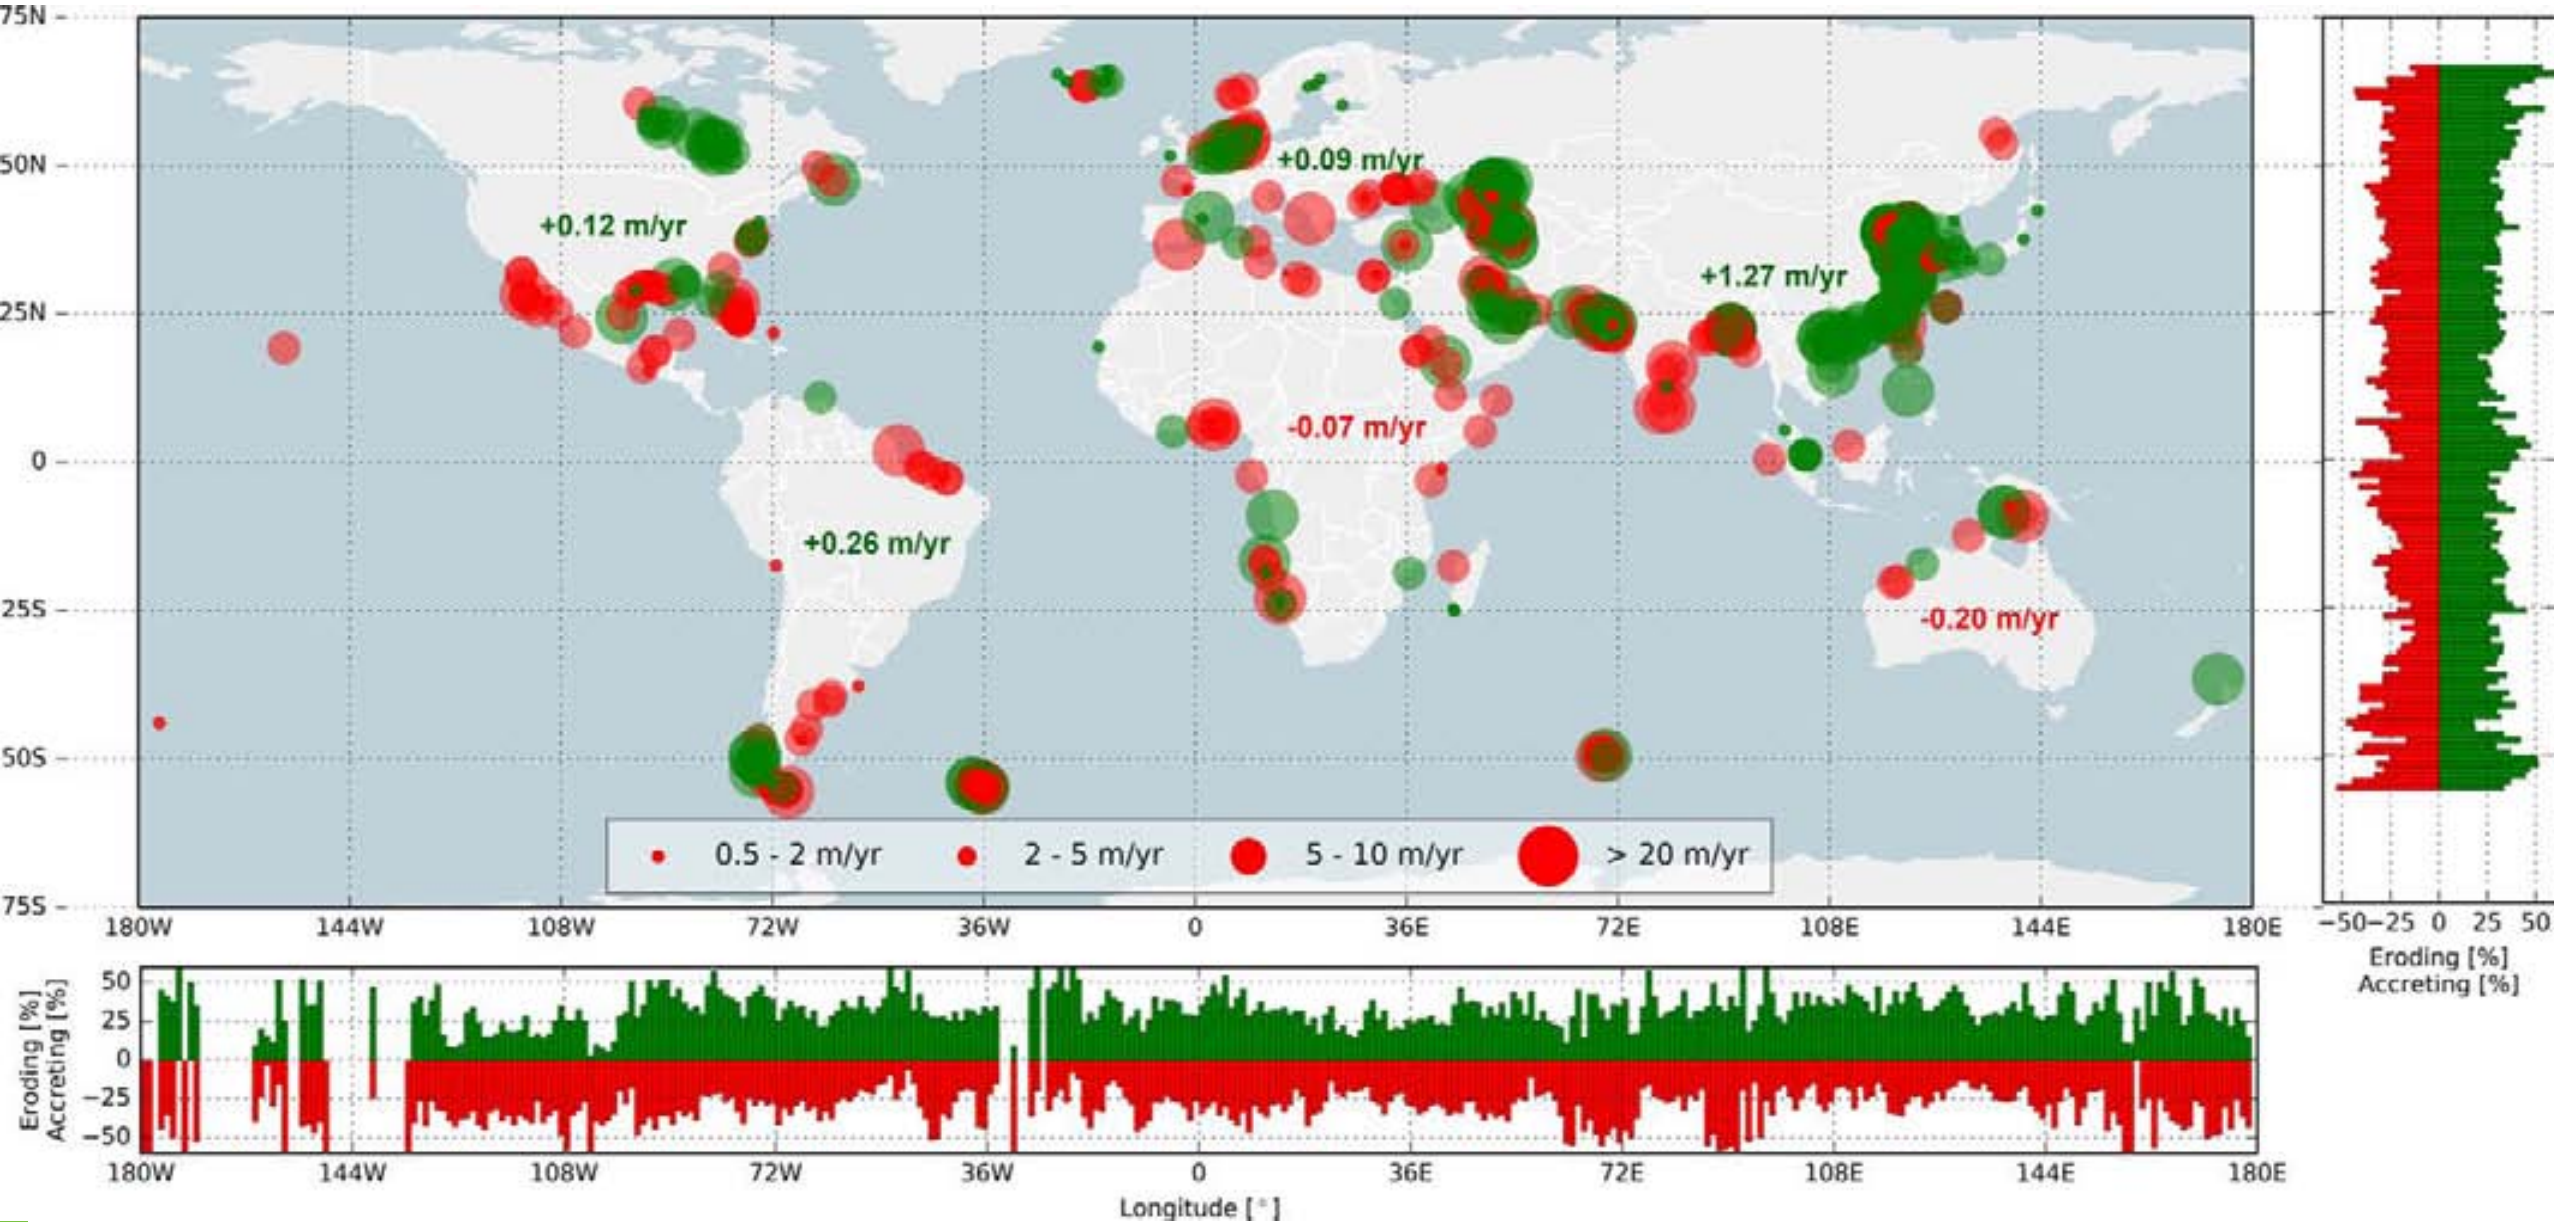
75N
50N
25N
0
25S
50S
75S

+0.12 m/yr
+0.09 m/yr
+1.27 m/yr
-0.07 m/yr
+0.26 m/yr
-0.20 m/yr

0.5 - 2 m/yr
2 - 5 m/yr
5 - 10 m/yr
> 20 m/yr

180W 144W 108W 72W 36W 0 36E 72E 108E 144E 180E

−50−25 0 25 50
Eroding [%]
Accreting [%]

50
25
0
−25
−50
Eroding [%]
Accreting [%]

180W 144W 108W 72W 36W 0 36E 72E 108E 144E 180E
Longitude [ ° ]